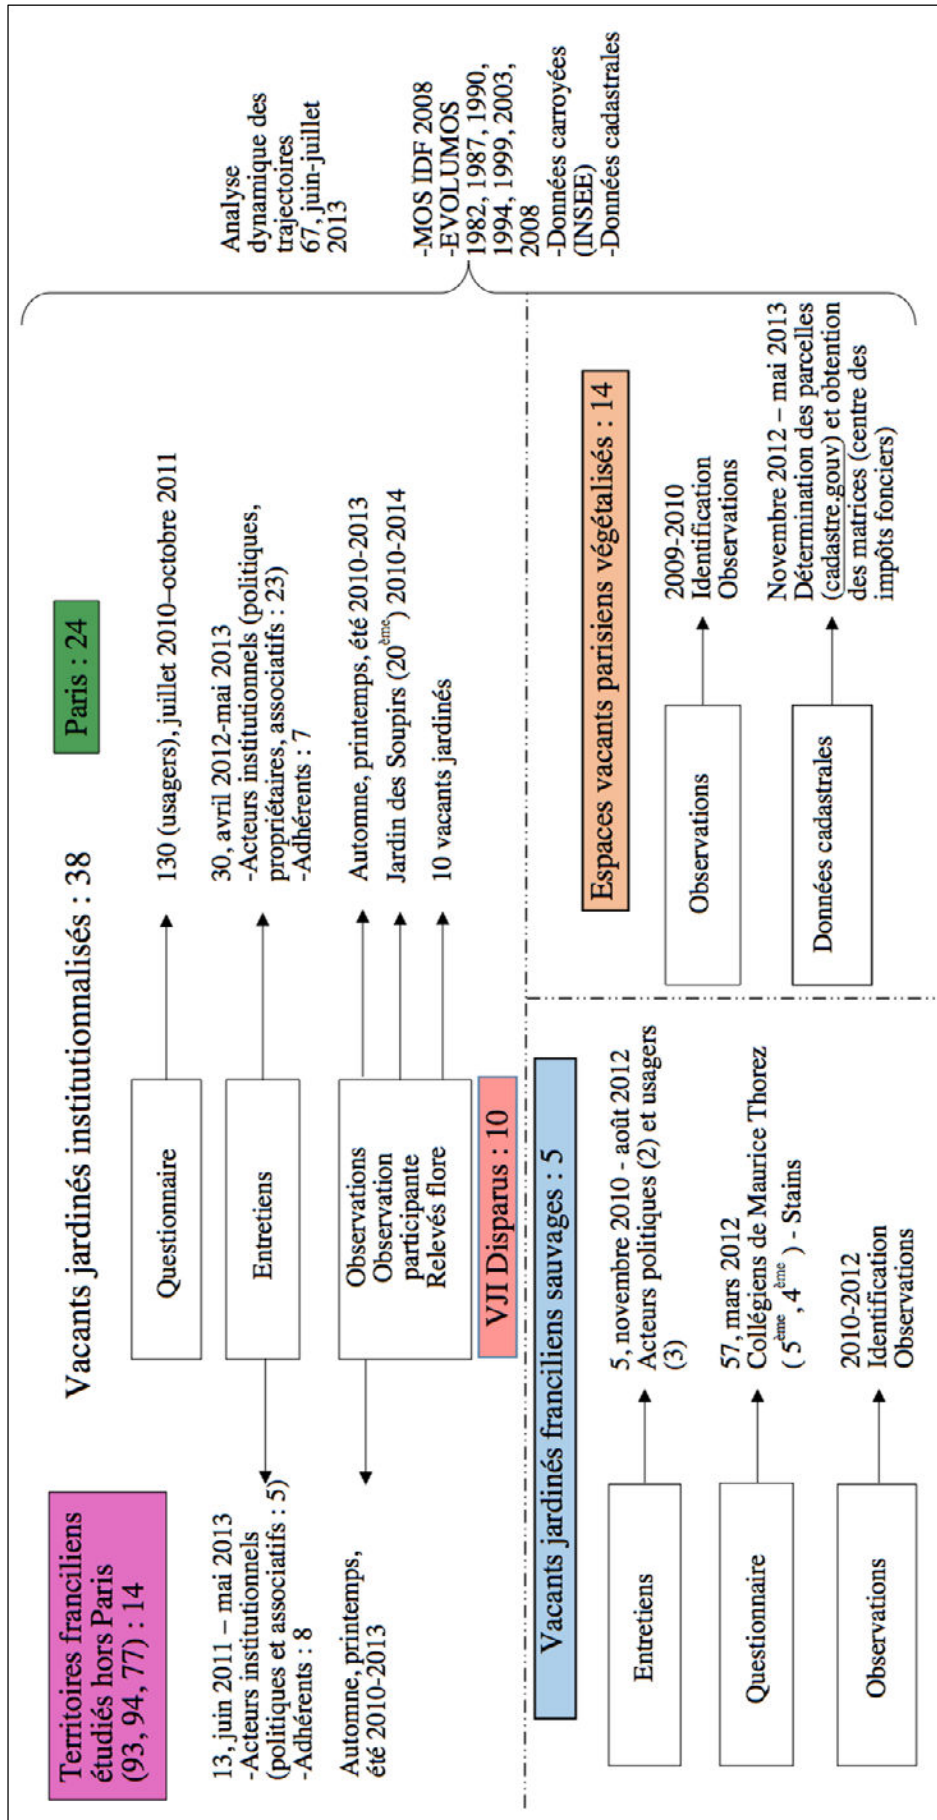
Vacants jardinés institutionnalisés : 38

Paris : 24

Territoires franciliens étudiés hors Paris (93, 94, 77) : 14

Questionnaire

130 (usagers), juillet 2010–octobre 2011

Entretiens

30, avril 2012–mai 2013
-Acteurs institutionnels (politiques, propriétaires, associatifs : 23)
-Adhérents : 7

13, juin 2011 – mai 2013
-Acteurs institutionnels (politiques et associatifs : 5)
-Adhérents : 8

Observations
Observation participante
Relevés flore

Automne, printemps, été 2010-2013
Jardin des Soupirs ($20^{ème}$) 2010-2014
10 vacants jardinés

Automne, printemps, été 2010-2013

VJI Disparus : 10

Analyse dynamique des trajectoires
67, juin-juillet 2013

-MOS IDF 2008
-EVOLUMOS
1982, 1987, 1990, 1994, 1999, 2003, 2008
-Données carroyées (INSEE)
-Données cadastrales

Vacants jardinés franciliens sauvages : 5

Entretiens

5, novembre 2010 - août 2012
Acteurs politiques (2) et usagers (3)

Questionnaire

57, mars 2012
Collégiens de Maurice Thorez ($5^{ème}$, $4^{ème}$) - Stains

Observations

2010-2012
Identification
Observations

Espaces vacants parisiens végétalisés : 14

Observations

2009-2010
Identification
Observations

Données cadastrales

Novembre 2012 – mai 2013
Détermination des parcelles (cadastre.gouv) et obtention des matrices (centre des impôts fonciers)